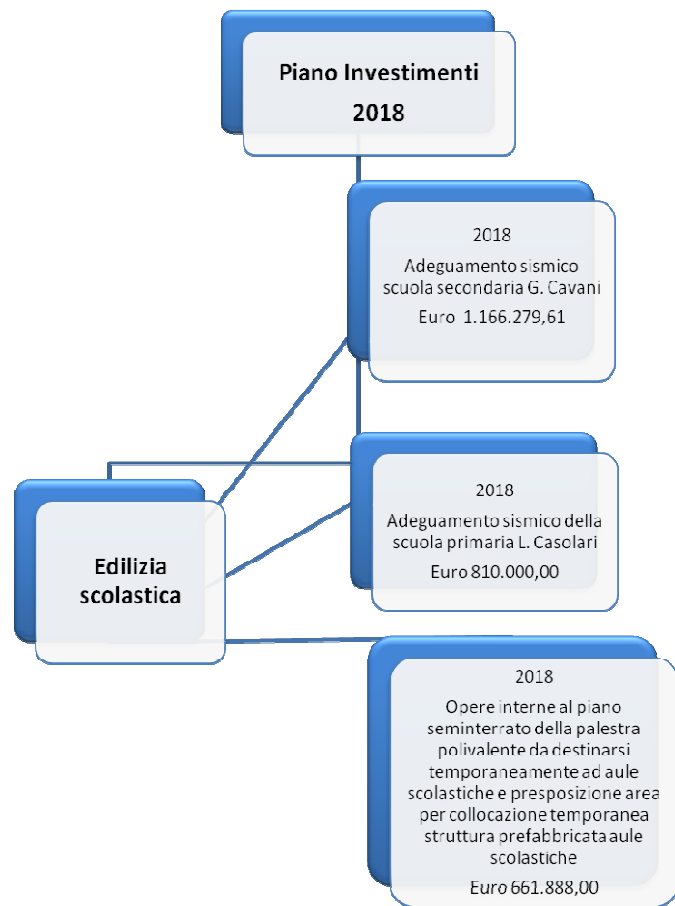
Piano Investimenti 2018

2018
Adeguamento sismico scuola secondaria G. Cavani
Euro 1.166.279,61

Edilizia scolastica

2018
Adeguamento sismico della scuola primaria L. Casolari
Euro 810.000,00

2018
Opere interne al piano seminterrato della palestra polivalente da destinarsi temporaneamente ad aule scolastiche e presposizione area per collocazione temporanea struttura prefabbricata aule scolastiche
Euro 661.888,00